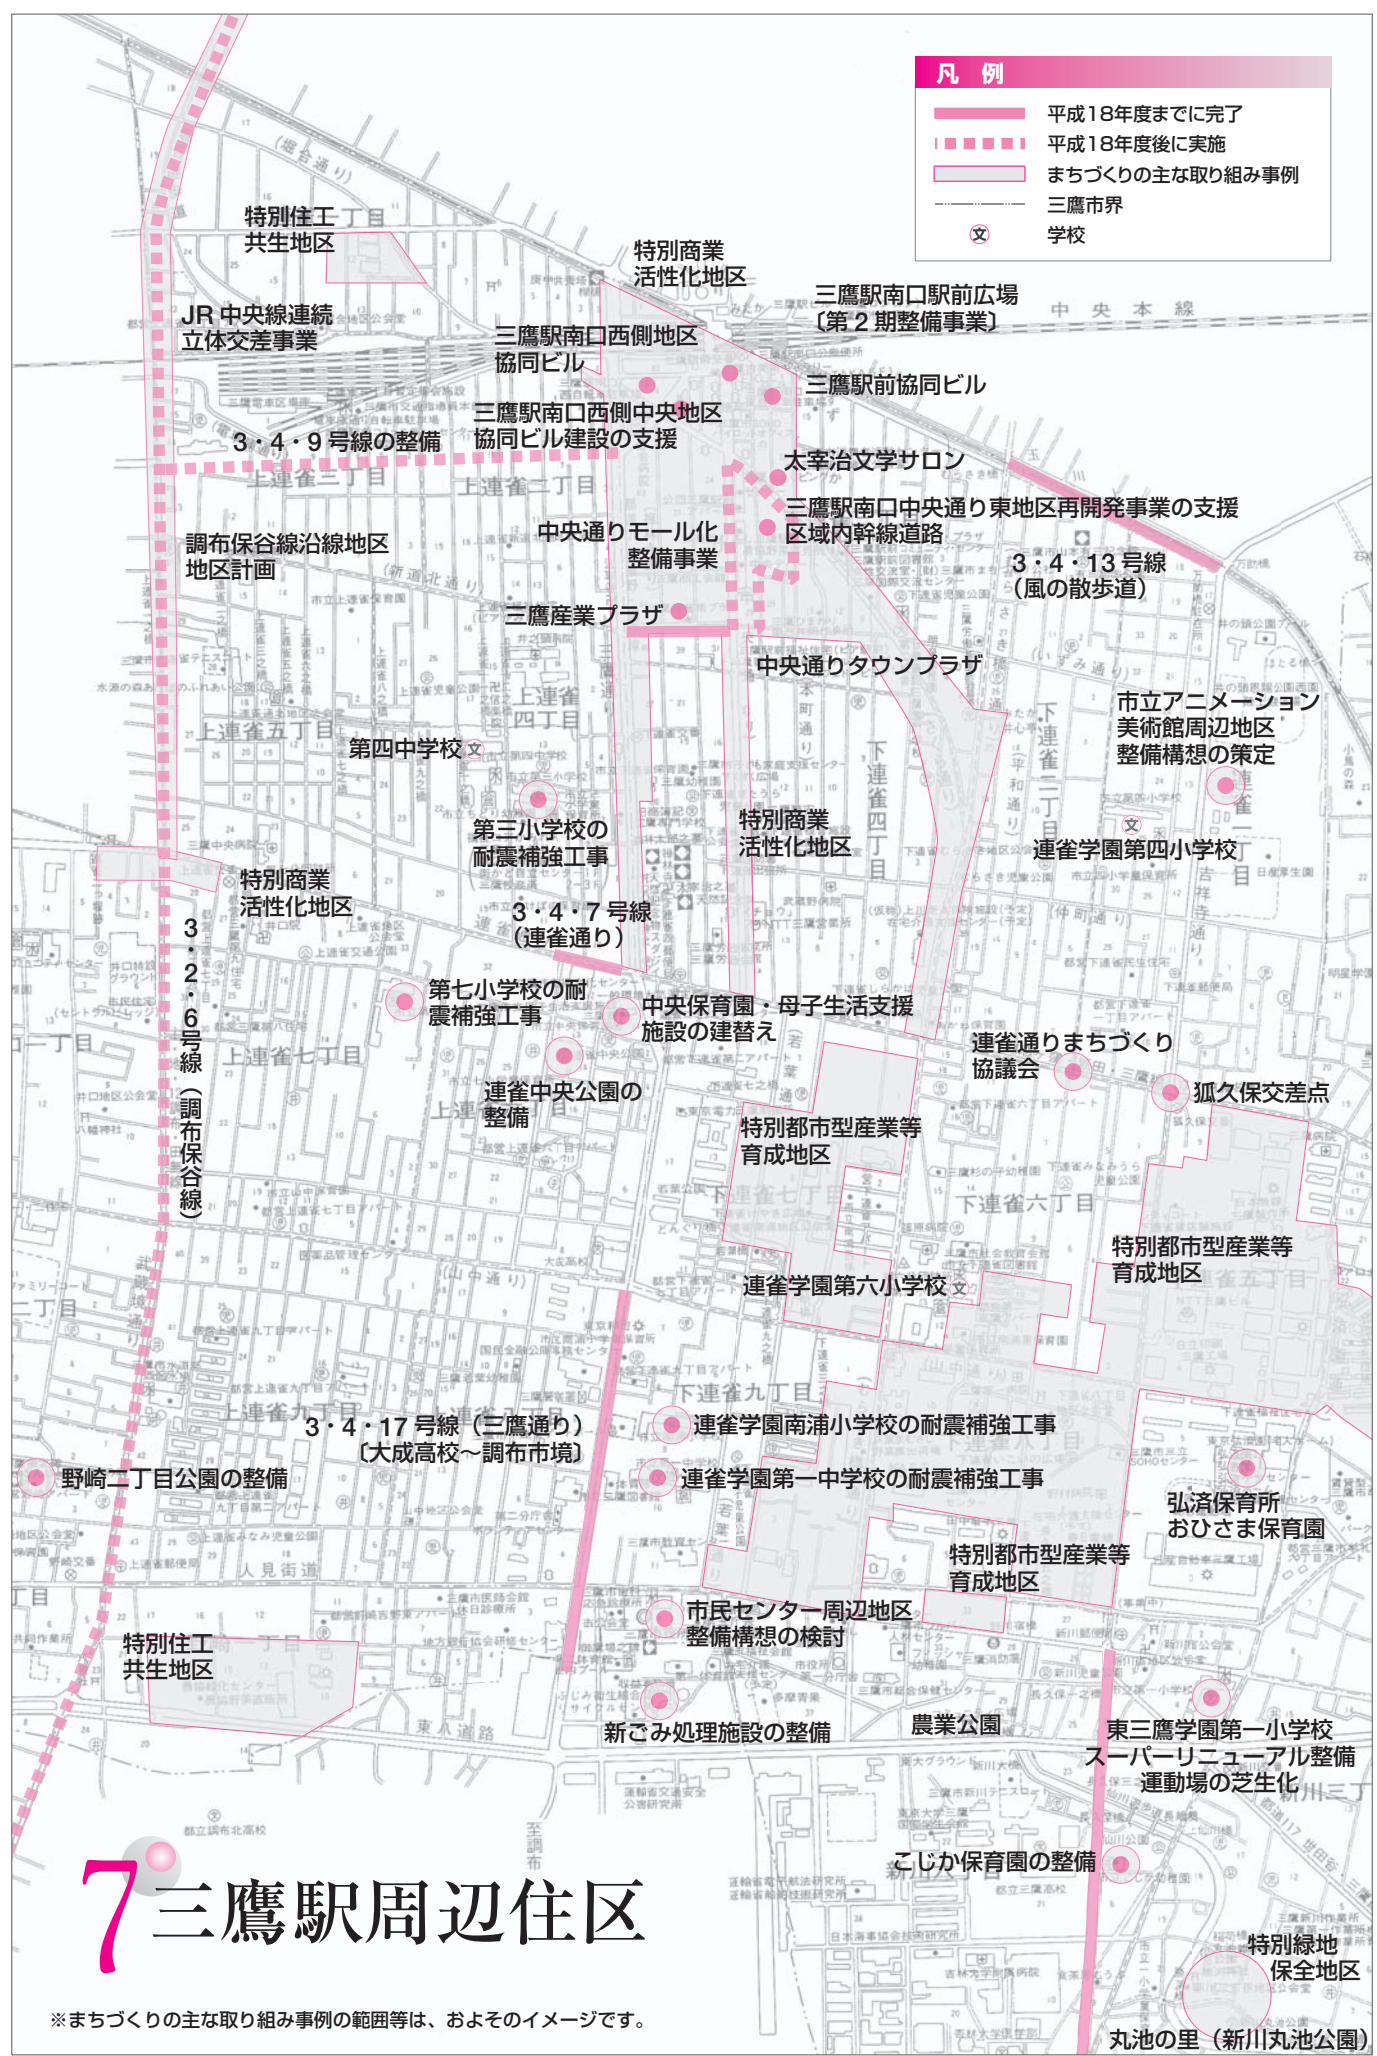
凡 例
平成18年度までに完了
平成18年度後に実施
まちづくりの主な取り組み事例
三鷹市界
文 学校

特別住工共生地区
特別商業活性化地区
JR中央線連続立体交差事業
三鷹駅南口西側地区協同ビル
三鷹駅南口駅前広場〔第2期整備事業〕
中央本線
三鷹駅前協同ビル
三鷹駅南口西側中央地区協同ビル建設の支援
3・4・9号線の整備
太宰治文学サロン
三鷹駅南口中央通り東地区再開発事業の支援
区域内幹線道路
中央通りモール化整備事業
調布保谷線沿線地区地区計画
3・4・13号線（風の散歩道）
三鷹産業プラザ
中央通りタウンプラザ
市立アニメーション美術館周辺地区整備構想の策定
第四中学校
第三小学校の耐震補強工事
特別商業活性化地区
連雀学園第四小学校
特別商業活性化地区
3・4・7号線（連雀通り）
3・2・6号線（調布保谷線）
第七小学校の耐震補強工事
中央保育園・母子生活支援施設の建替え
連雀通りまちづくり協議会
連雀中央公園の整備
狐久保交差点
特別都市型産業等育成地区
特別都市型産業等育成地区
連雀学園第六小学校
3・4・17号線（三鷹通り）〔大成高校～調布市境〕
連雀学園南浦小学校の耐震補強工事
野崎二丁目公園の整備
連雀学園第一中学校の耐震補強工事
弘済保育所 おひさま保育園
特別都市型産業等育成地区
市民センター周辺地区整備構想の検討
特別住工共生地区
新ごみ処理施設の整備
農業公園
東三鷹学園第一小学校スーパーリニューアル整備運動場の芝生化
こじか保育園の整備
7 三鷹駅周辺住区
特別緑地保全地区
丸池の里（新川丸池公園）
※まちづくりの主な取り組み事例の範囲等は、およそのイメージです。